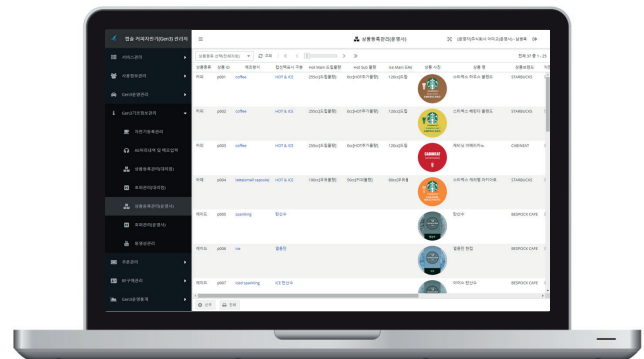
캡슐 커피자판기(Gen3) 관리자

☰

상품등록관리(공통사)

(공통사)주식회사 바리스(공통사) · 실행계

대시보드

사용현황관리

Gen3관리

Gen3가맹점관리

매장가맹점관리

AS처리내역 및 제조업체

상품등록관리(대리점)

좌측관리(대리점)

상품등록관리(공통사)

좌측관리(공통사)

등록상관리

주문관리

BI·보관리

Gen3운영관리

상품등록 선택(전체보기)

| 상품구분 | 상품 ID | 제조명칭 | 컵선택표시 구분 | Hot Warm 수동물량 | Hot 50L 물량 | Ice Warm 수동 | 상품 사진 | 상품 명 | 상품브랜드 |
|---|---|---|---|---|---|---|---|---|---|
| 커피 | p001 | coffee | HOT & ICE | 250cc(수동물량) | 0cc(HOT수동물량) | 120cc(수동) | | 스타벅스 하우스 블렌드 | STARBUCKS |
| 커피 | p002 | coffee | HOT & ICE | 250cc(수동물량) | 0cc(HOT수동물량) | 120cc(수동) | | 스타벅스 베로나 블렌드 | STARBUCKS |
| 커피 | p003 | coffee | HOT & ICE | 250cc(수동물량) | 0cc(HOT수동물량) | 120cc(수동) | | 캐러멜 마끼아또 | CAREMEAT |
| 우유 | p004 | latte/small capsule | HOT & ICE | 150cc(수동물량) | 50cc(HOT수동) | 80cc(수동) | | 스타벅스 캐러멜 마끼아또 | STARBUCKS |
| 탄산수 | p005 | sparkling | 탄산수 | | | | | 탄산수 | BESPOCK CAFE |
| 얼음 | p006 | ice | 얼음만 | | | | | 얼음만 한컵 | BESPOCK CAFE |
| 탄산수 | p007 | iced sparkling | ICE 탄산수 | | | | | 아이스 탄산수 | BESPOCK CAFE |

전체 37 행

삭제 인쇄